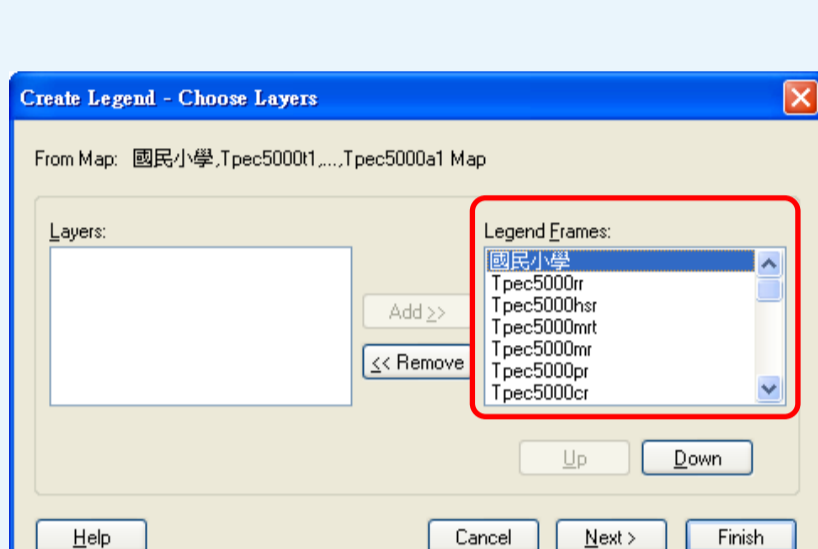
Create Legend - Choose Layers

From Map: 國民小學,Tpec5000t1,...,Tpec5000a1 Map

Layers:

Add >>

<< Remove

Legend Frames:

國民小學
Tpec5000rr
Tpec5000hsr
Tpec5000mrt
Tpec5000mr
Tpec5000pr
Tpec5000cr

Up

Down

Help

Cancel

Next >

Finish